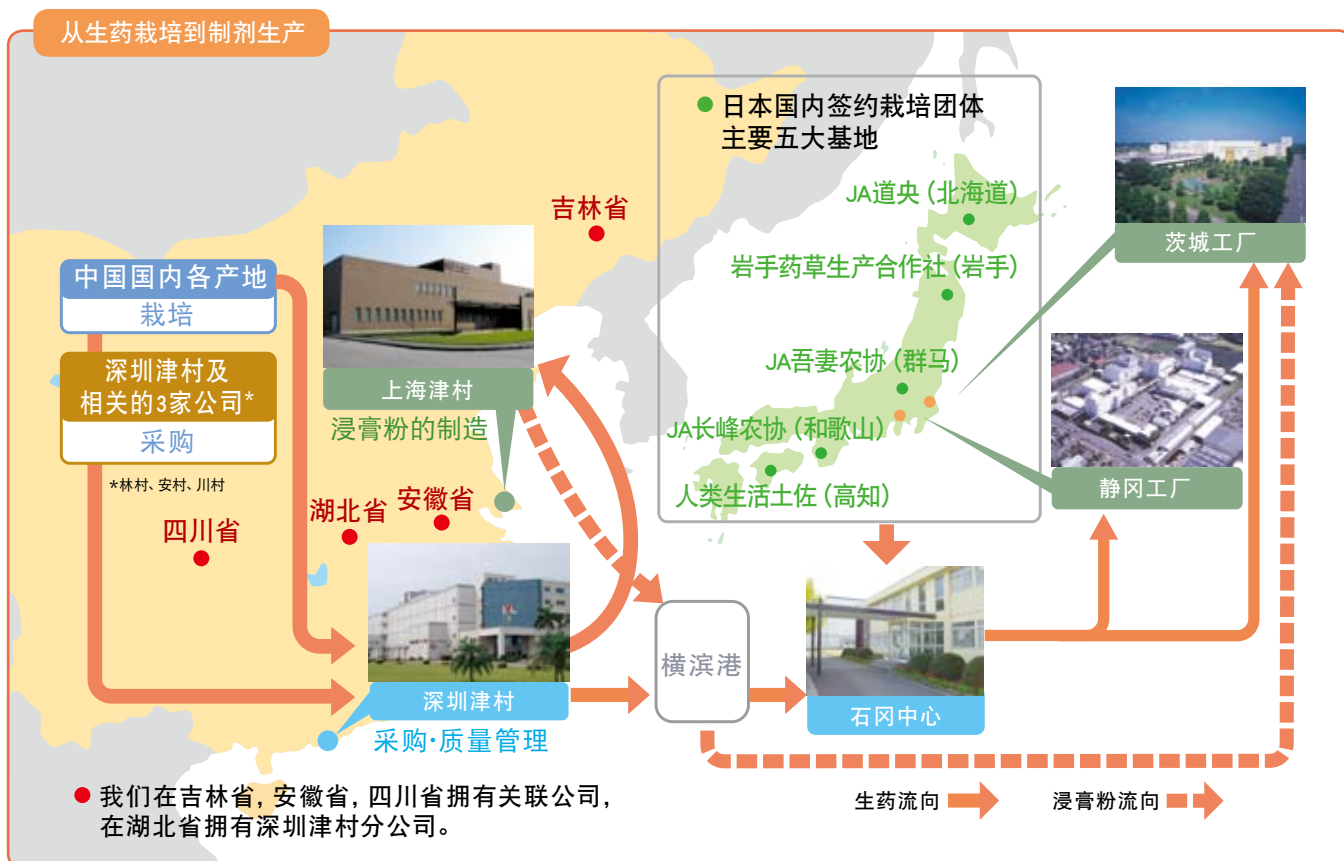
从生药栽培到制剂生产

中国国内各产地
栽培

深圳津村及相关的3家公司*
采购

*林村、安村、川村

吉林省

上海津村
浸膏粉的制造

湖北省
安徽省
四川省

深圳津村
采购·质量管理

日本国内签约栽培团体
主要五大基地

JA道央（北海道）
岩手药草生产合作社（岩手）
JA吾妻农协（群马）
JA长峰农协（和歌山）
人类生活土佐（高知）

茨城工厂

静冈工厂

横滨港

石冈中心

我们在吉林省，安徽省，四川省拥有关联公司，在湖北省拥有深圳津村分公司。

生药流向
浸膏粉流向